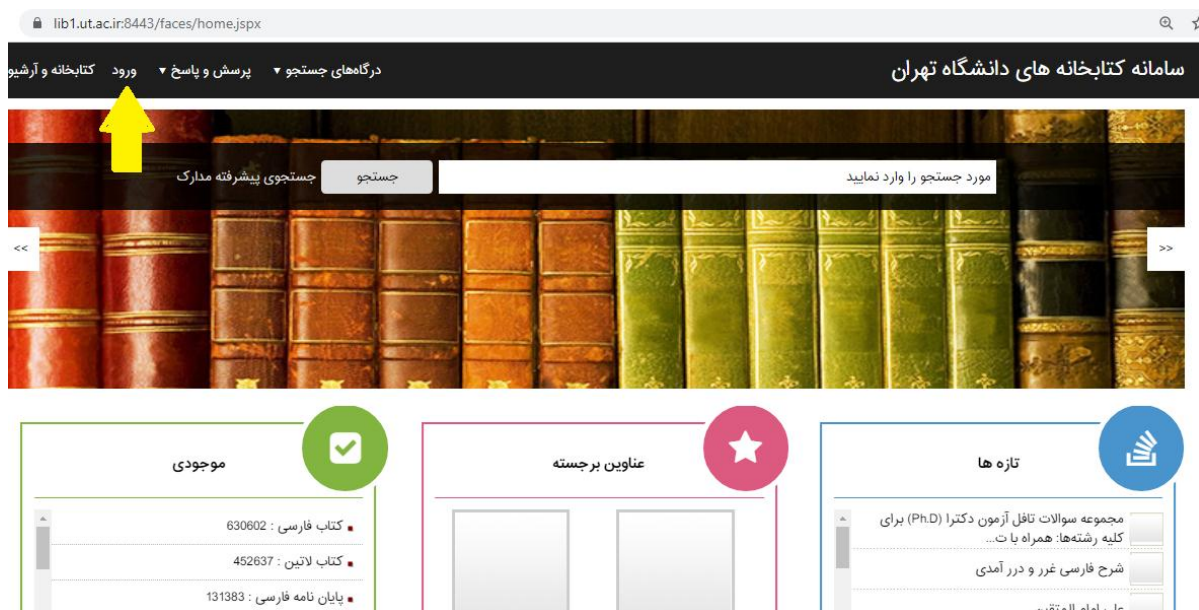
lib1.ut.ac.ir:8443/faces/home.jspx

سامانه کتابخانه های دانشگاه تهران

درگاههای جستجو ▾ پرسش و پاسخ ▾ ورود کتابخانه و آرشیو

مورد جستجو را وارد نمایید

جستجو

جستجوی پیشرفته مدارک

<<

>>

تازه ها

مجموعه سوالات تافل آزمون دکترا (Ph.D) برای کلیه رشتهها: همراه با ت...

شرح فارسی غرر و درر آمدی

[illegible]

عناوین برجسته

موجودی

کتاب فارسی : 630602

کتاب لاتین : 452637

پایان نامه فارسی : 131383